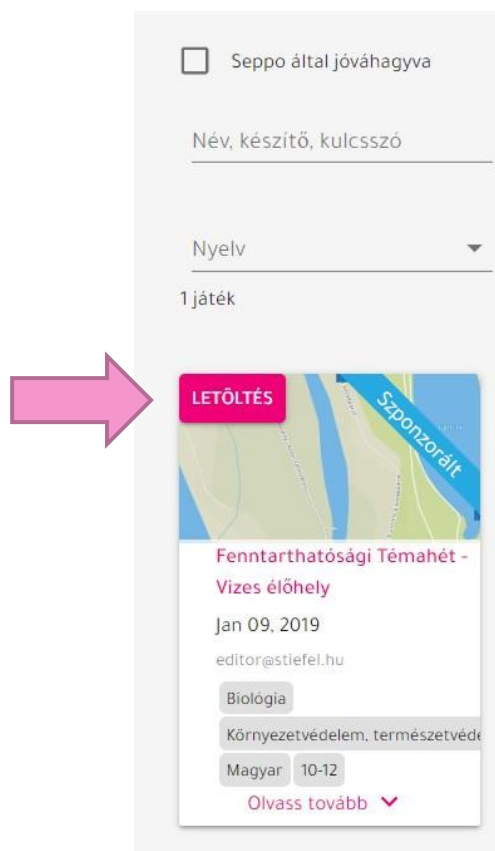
Seppo által jóváhagyva

Név, készítő, kulcsszó

Nyelv

1 játék

LETÖLTÉS

Szponzorált

Fenntarthatósági Témahét - Vizes élőhely

Jan 09, 2019

editor@stiefel.hu

Biológia

Környezetvédelem, természetvéde

Magyar

10-12

Olvass tovább